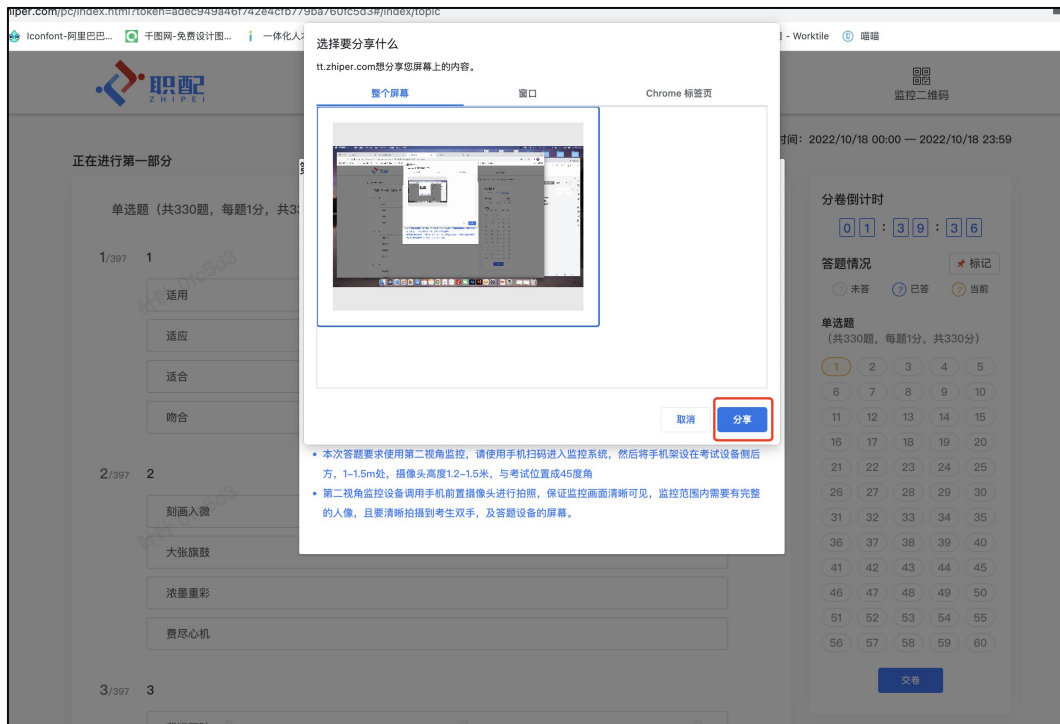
hiper.com/pc/index.html?token=adec949a46f742e4cfb779ba76ofc5d3#/index/topic

Iconfont-阿里巴巴... 千图网-免费设计图... 一体化人才 - Worktile 喵喵

职配 ZHIPEI

监控二维码

时间：2022/10/18 00:00 — 2022/10/18 23:59

正在进行第一部分

单选题（共330题，每题1分，共33

1/397 1

适用

适应

适合

吻合

2/397 2

刻画入微

大张旗鼓

浓墨重彩

费尽心机

3/397 3

选择要分享什么

tt.zhiper.com想分享您屏幕上的内容。

整个屏幕 | 窗口 | Chrome 标签页

取消 分享

• 本次答题要求使用第二视角监控，请使用手机扫码进入监控系统，然后将手机架设在考试设备侧后方，1-1.5m处，摄像头高度1.2-1.5米，与考试位置成45度角

• 第二视角监控设备调用手机前置摄像头进行拍照，保证监控画面清晰可见，监控范围内需要有完整的人像，且要清晰拍摄到考生双手，及答题设备的屏幕。

分卷倒计时

0 1 : 3 9 : 3 6

答题情况 标记

未答 已答 当前

单选题
（共330题，每题1分，共330分）

| 1 | 2 | 3 | 4 | 5 |
|---|---|---|---|---|
| 6 | 7 | 8 | 9 | 10 |
| 11 | 12 | 13 | 14 | 15 |
| 16 | 17 | 18 | 19 | 20 |
| 21 | 22 | 23 | 24 | 25 |
| 26 | 27 | 28 | 29 | 30 |
| 31 | 32 | 33 | 34 | 35 |
| 36 | 37 | 38 | 39 | 40 |
| 41 | 42 | 43 | 44 | 45 |
| 46 | 47 | 48 | 49 | 50 |
| 51 | 52 | 53 | 54 | 55 |
| 56 | 57 | 58 | 59 | 60 |

交卷